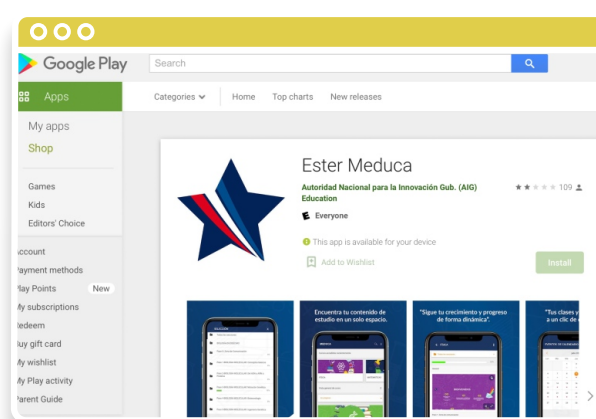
Google Play

Search

Apps

Categories

Home

Top charts

New releases

My apps

Shop

Games

Kids

Editors' Choice

ccount

ayment methods

lay Points

New

ly subscriptions

edeem

uy gift card

ly wishlist

ly Play activity

arent Guide

Ester Meduca

Autoridad Nacional para la Innovación Gub. (AIG)

Education

109

Everyone

This app is available for your device

Add to Wishlist

Install

Encuentra tu contenido de estudio en un solo espacio.

"Sigue tu crecimiento y progreso de forma dinámica".

"Tus clases y un clic de